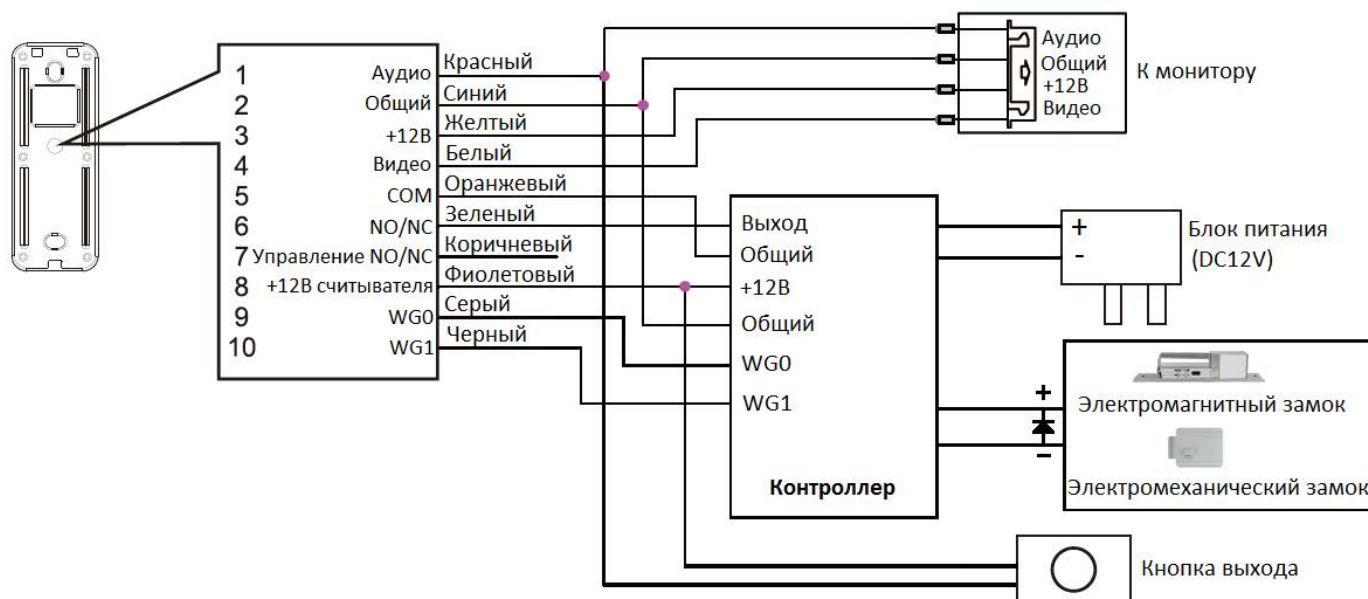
1 Аудио Красный
2 Общий Синий
3 +12В Желтый
4 Видео Белый
5 COM Оранжевый
6 NO/NC Зеленый
7 Управление NO/NC Коричневый
8 +12В считывателя Фиолетовый
9 WG0 Серый
10 WG1 Черный

Аудио
Общий
+12В
Видео
К монитору

Выход
Общий
+12В
Общий
WG0
WG1
Контроллер

+
-
Блок питания (DC12V)

+
-
Электромагнитный замок
Электромеханический замок

Кнопка выхода